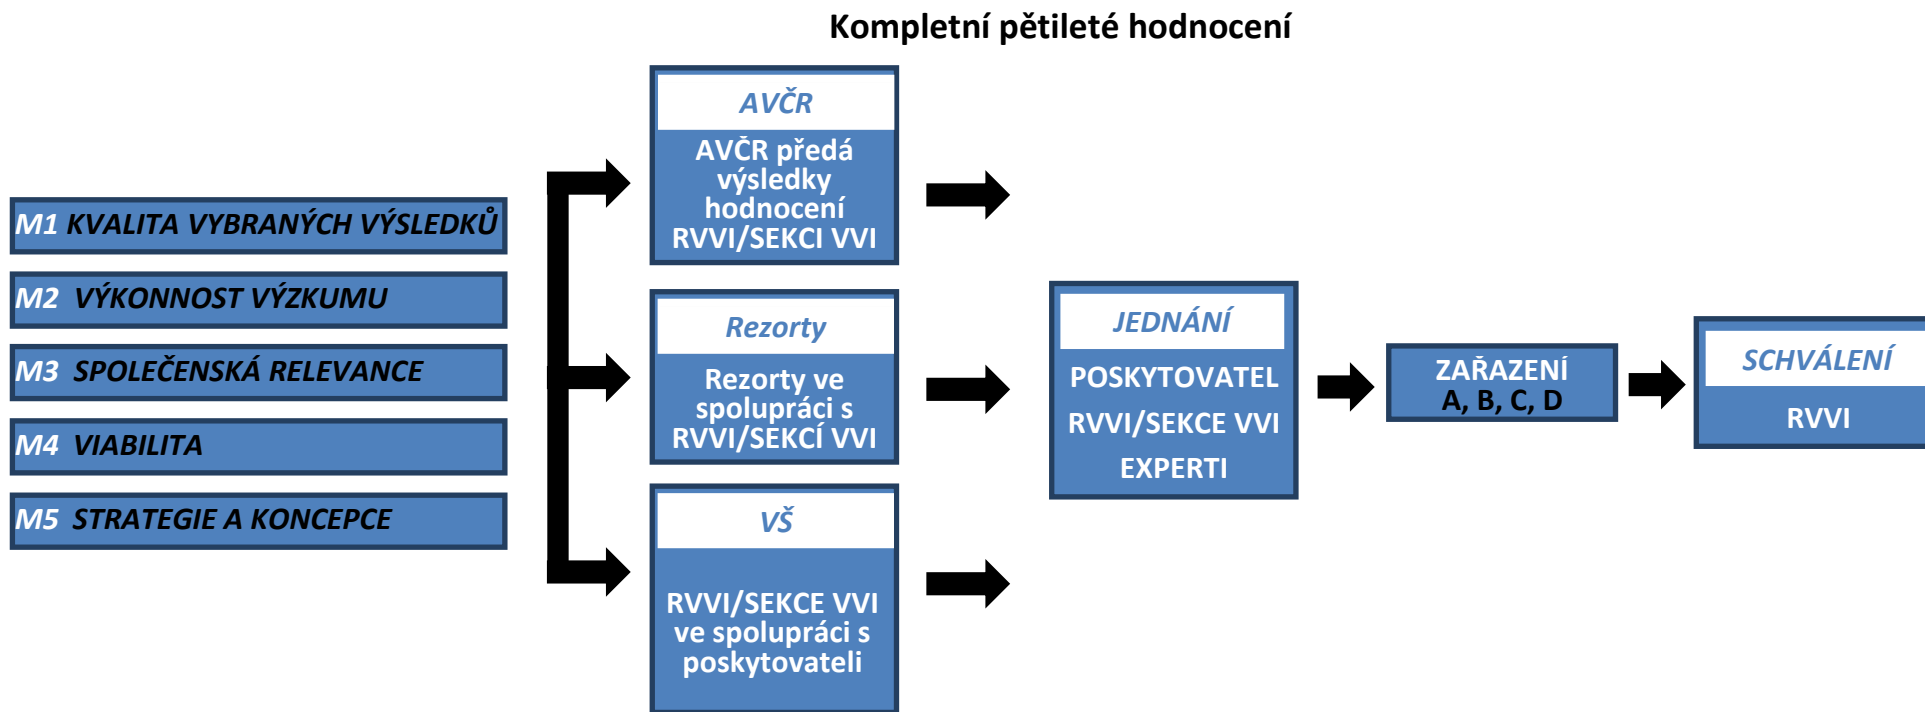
Kompletní pětileté hodnocení

M1 KVALITA VYBRANÝCH VÝSLEDKŮ

M2 VÝKONNOST VÝZKUMU

M3 SPOLEČENSKÁ RELEVANCE

M4 VIABILITA

M5 STRATEGIE A KONCEPCE

AVČR

AVČR předá výsledky hodnocení RVVI/SEKCI VVI

Rezorty

Rezorty ve spolupráci s RVVI/SEKCÍ VVI

VŠ

RVVI/SEKCE VVI ve spolupráci s poskytovateli

JEDNÁNÍ

POSKYTOVATEL

RVVI/SEKCE VVI

EXPERTI

ZAŘAZENÍ A, B, C, D

SCHVÁLENÍ

RVVI